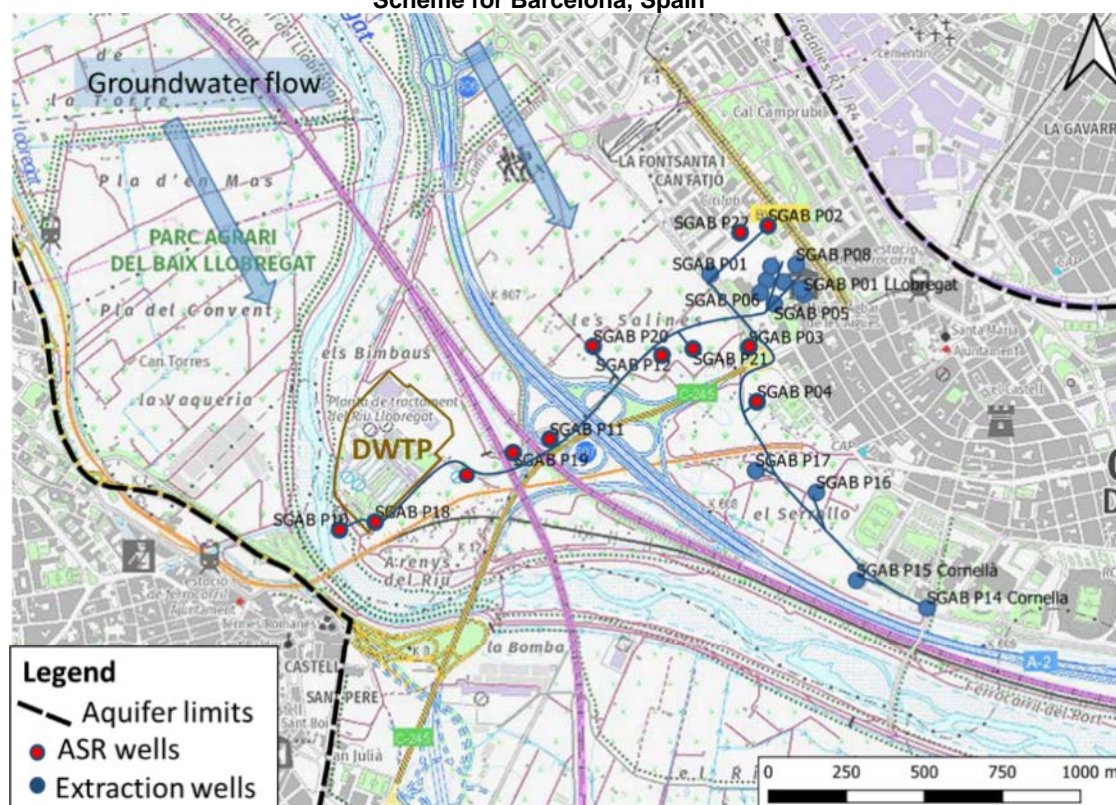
Scheme for Barcelona, Spain

Groundwater flow

de
La Torre
Llobregat
Pla d'en Mas
PARC AGRARI DEL BAIX LLOBREGAT
Pla del Convent
Can Torres
els Bimbaus
la Vaqueria
Planta de tractament del Riu Llobregat
DWTP
Cal Camprubí
LA FONTSANTA I CAN FATJÓ
LA GAVARRA
les Salines
el Serrallo
Arenys del Riu
la Bomba
CASTELL
SANT PERE
Sant Joan
C-245
A-2
Ferrocarril del Port
Santa Maria
Castell

SGAB P27
SGAB P02
SGAB P08
SGAB P01
SGAB P01 LLobregat
SGAB P06
SGAB P05
SGAB P20
SGAB P12
SGAB P21
SGAB P03
SGAB P04
SGAB P11
SGAB P19
SGAB P17
SGAB P16
SGAB P10
SGAB P18
SGAB P15 Cornellà
SGAB P14 Cornellà

Legend
Aquifer limits
ASR wells
Extraction wells

0 250 500 750 1000 m